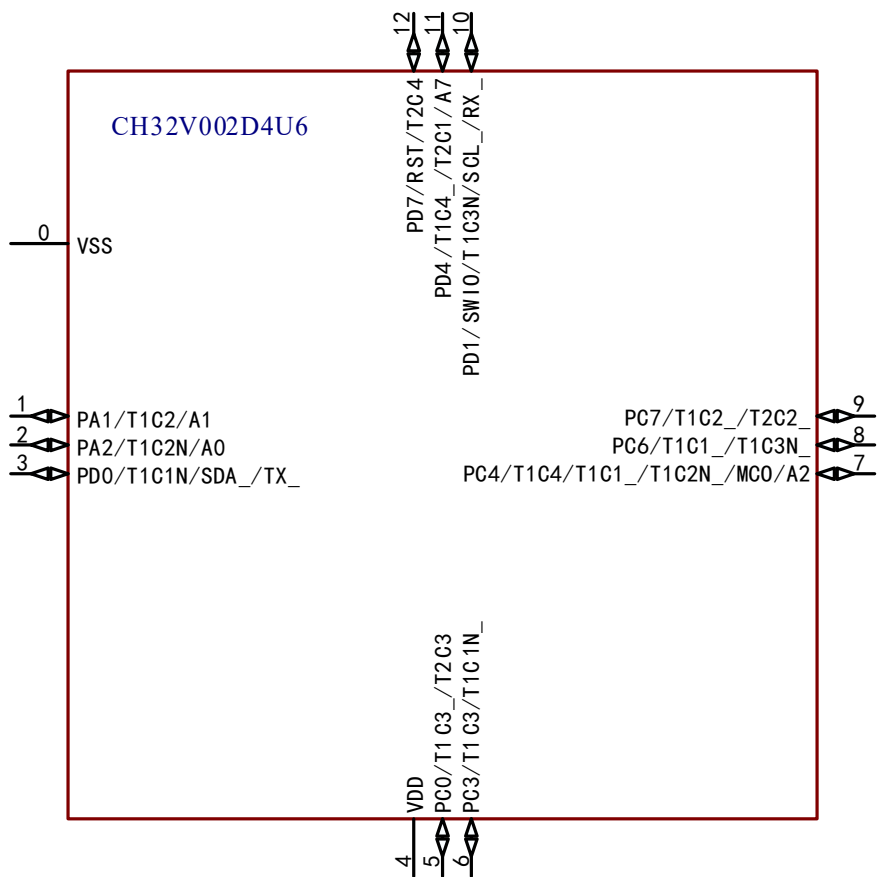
12
11
10
PD7/RST/T2C4
PD4/T1C4_/T2C1/A7
PD1/SWIO/T1C3N/SCL_/RX_

CH32V002D4U6

0
VSS

1
PA1/T1C2/A1
2
PA2/T1C2N/A0
3
PD0/T1C1N/SDA_/TX_

PC7/T1C2_/T2C2_
9
PC6/T1C1_/T1C3N_
8
PC4/T1C4/T1C1_/T1C2N_/MC0/A2
7

VDD
PC0/T1C3_/T2C3
PC3/T1C3/T1C1N_
4
5
6